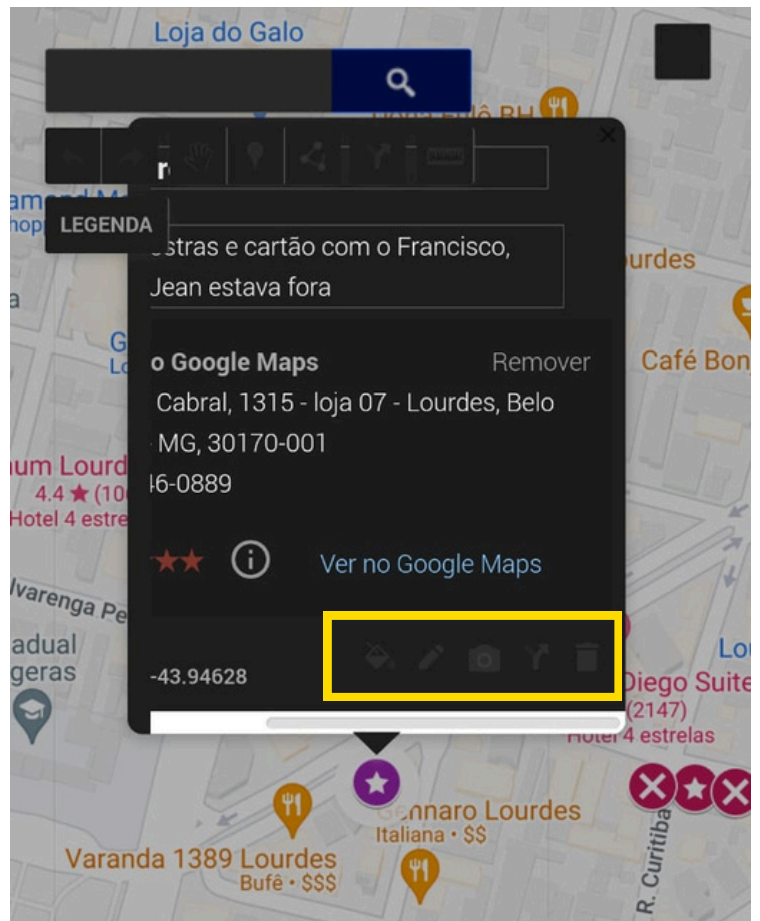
Loja do Galo

LEGENDA

r

estras e cartão com o Francisco, Jean estava fora

o Google Maps

Remover

Cabral, 1315 - loja 07 - Lourdes, Belo MG, 30170-001

46-0889

Ver no Google Maps

-43.94628

amond M
hopp
a
G
Lo
um Lourd
4.4 ★ (10
Hotel 4 estre
lvarenga Pe
adual
geras
urdes
Café Bon
Lou
Diego Suite
(2147)
Hotel 4 estrelas
Gennaro Lourdes
Italiana • $$
Varanda 1389 Lourdes
Bufê • $$$
R. Curitiba